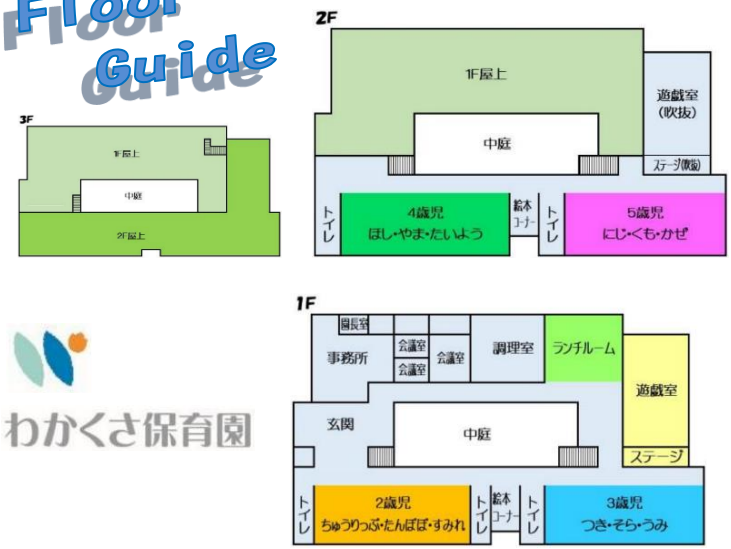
Floor Guide

3F
1F屋上
中庭
2F屋上

2F
1F屋上
遊戯室
(吹抜)
中庭
ステージ(吹抜)
トイレ
4歳児
ほし・やま・たいよう
絵本コーナー
トイレ
5歳児
にじ・くも・かぜ

わかくさ保育園

1F
園長室
事務所
会議室
会議室
会議室
調理室
ランチルーム
遊戯室
玄関
中庭
ステージ
トイレ
2歳児
ちゅうりっぷ・たんぽぽ・すみれ
トイレ
絵本コーナー
トイレ
3歳児
つき・そら・うみ